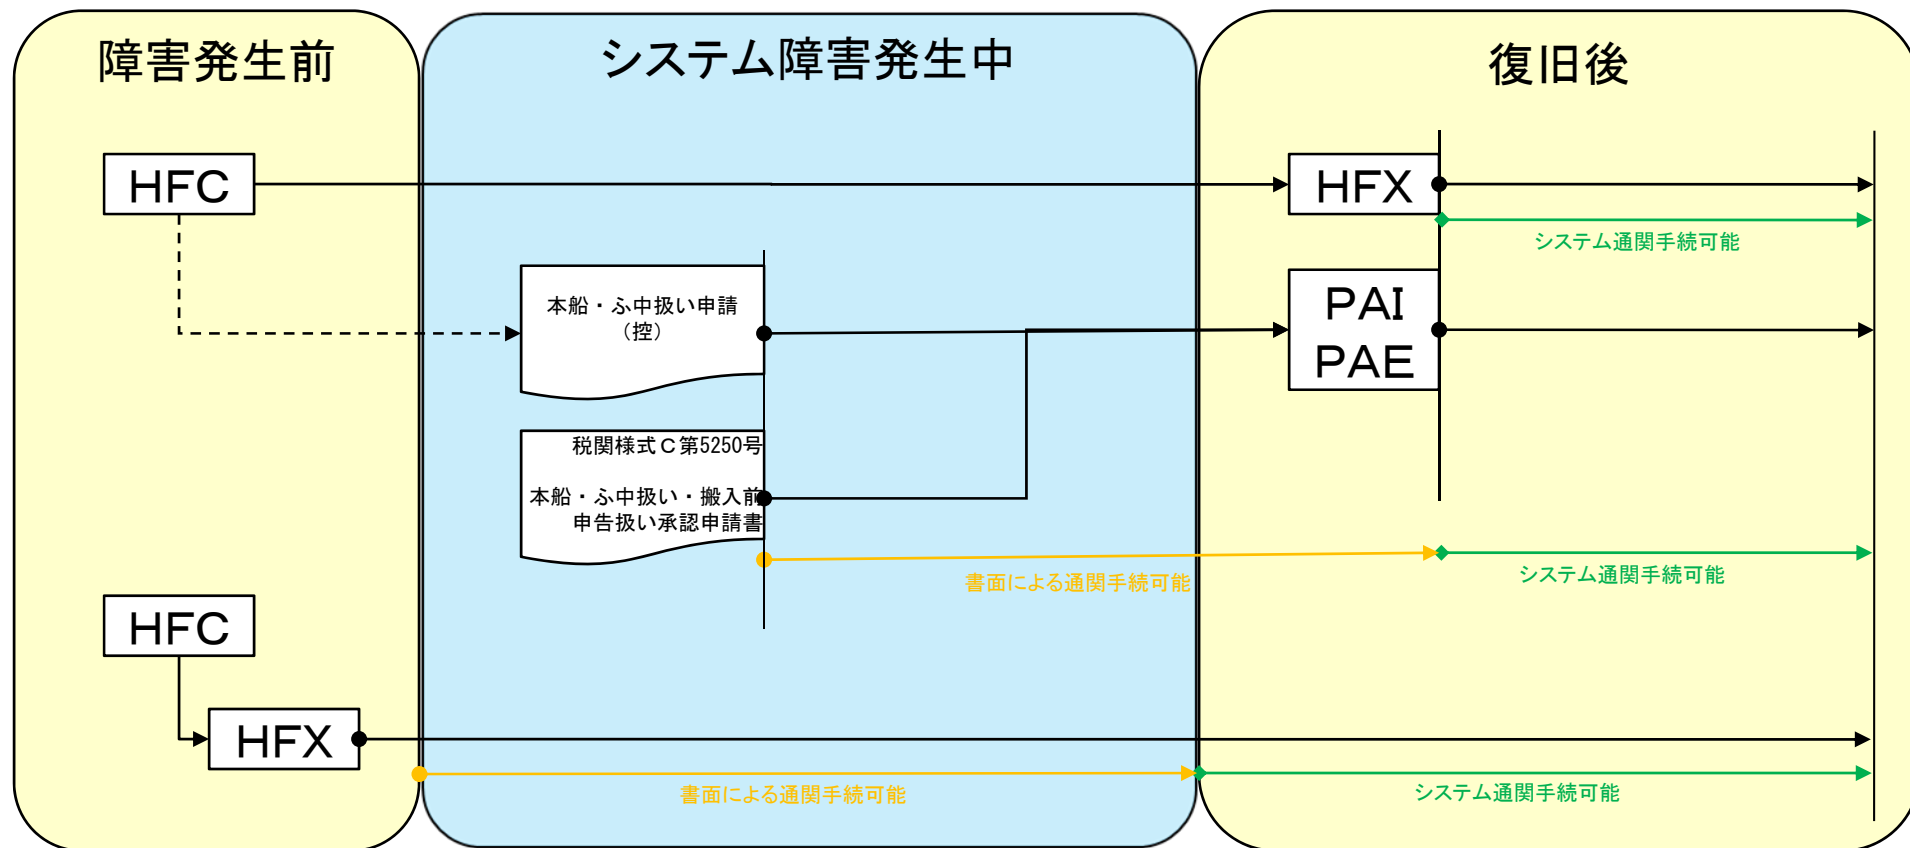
障害発生前

システム障害発生中

復旧後

HFC

HFX

システム通関手続可能

本船・ふ中扱い申請
（控）

PAI
PAE

税関様式Ｃ第5250号

本船・ふ中扱い・搬入前申告扱い承認申請書

書面による通関手続可能

システム通関手続可能

HFC

HFX

書面による通関手続可能

システム通関手続可能